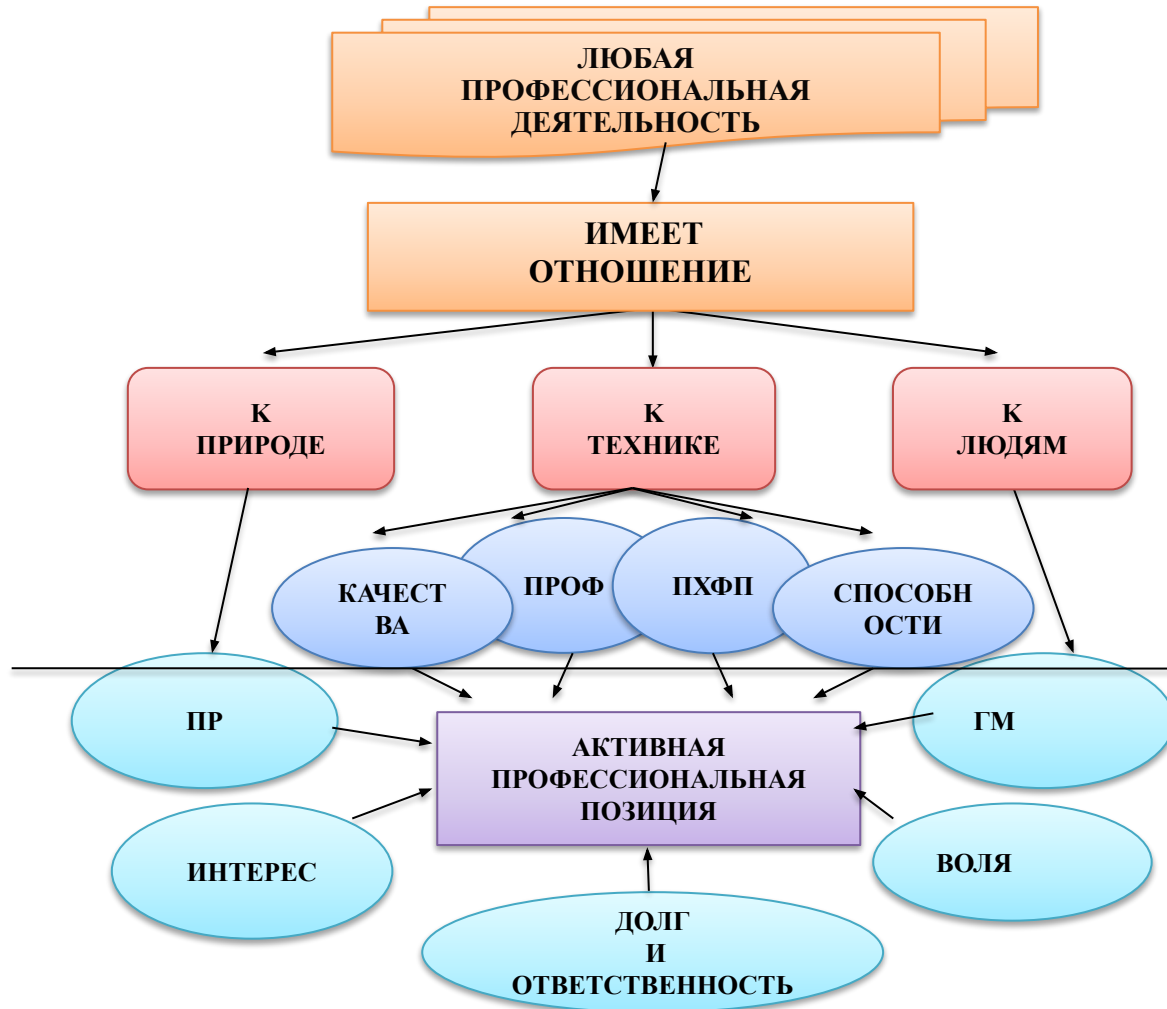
ЛЮБАЯ ПРОФЕССИОНАЛЬНАЯ ДЕЯТЕЛЬНОСТЬ

ИМЕЕТ ОТНОШЕНИЕ

К ПРИРОДЕ

К ТЕХНИКЕ

К ЛЮДЯМ

КАЧЕСТ ВА

ПРОФ

ПХФП

СПОСОБН ОСТИ

ПР

ГМ

АКТИВНАЯ ПРОФЕССИОНАЛЬНАЯ ПОЗИЦИЯ

ИНТЕРЕС

ВОЛЯ

ДОЛГ И ОТВЕТСТВЕННОСТЬ